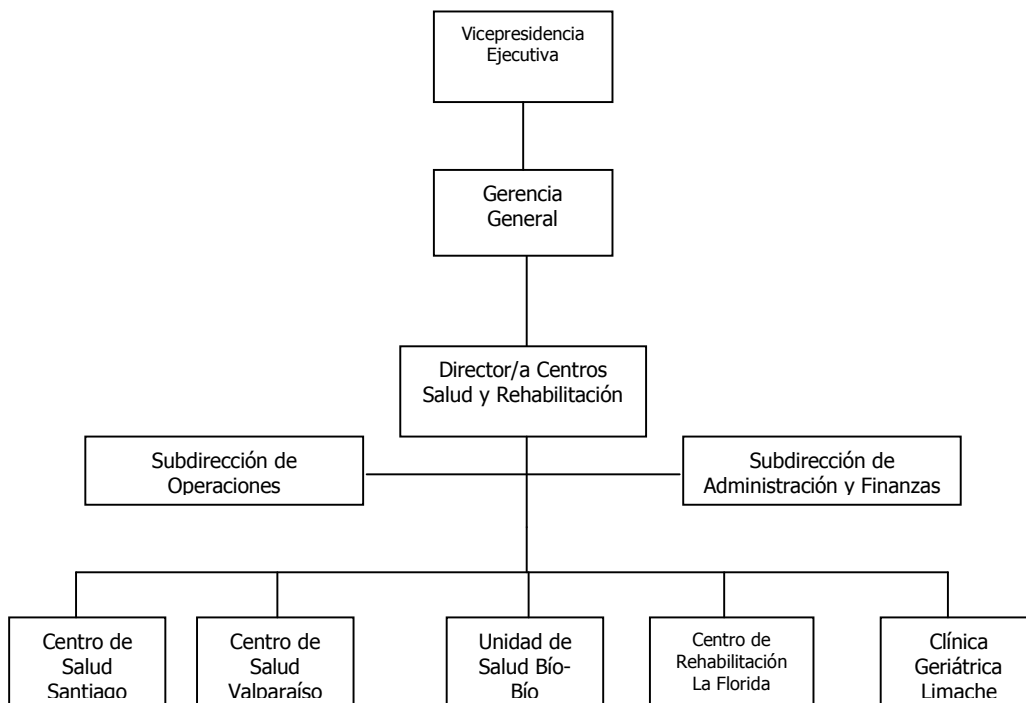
Vicepresidencia Ejecutiva

Gerencia General

Director/a Centros Salud y Rehabilitación

Subdirección de Operaciones

Subdirección de Administración y Finanzas

Centro de Salud Santiago

Centro de Salud Valparaíso

Unidad de Salud Bío-Bío

Centro de Rehabilitación La Florida

Clínica Geriátrica Limache